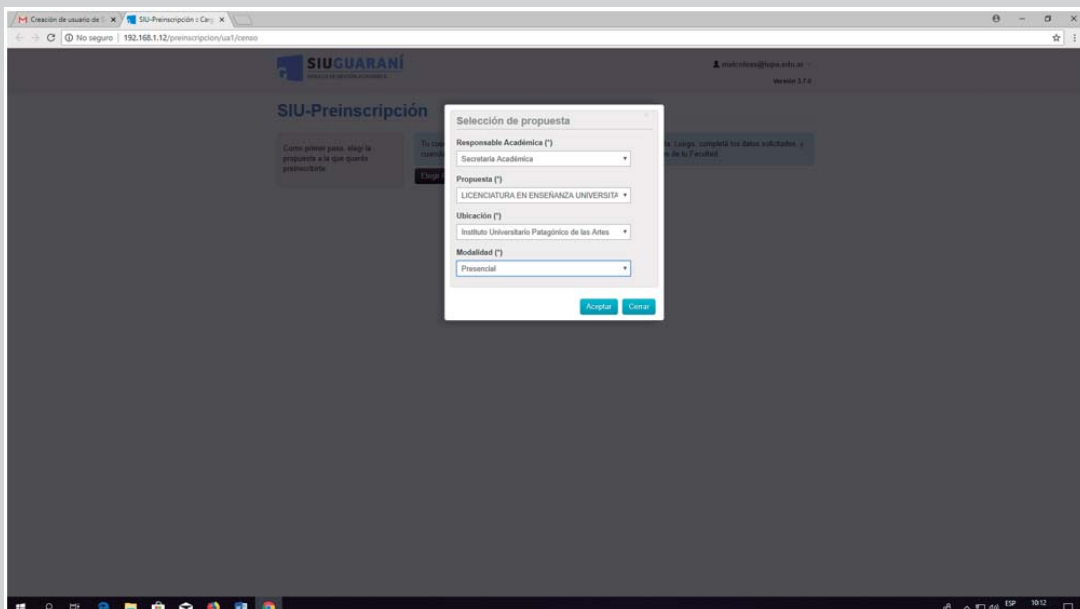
Creación de usuario de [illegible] ×
SIU-Preinscripción :: Carg ×

No seguro | 192.168.1.12/preinscripcion/ua1/censo

SIUGUARANÍ
SISTEMA DE GESTIÓN ACADÉMICA

mdcribas@iupa.edu.ar
Versión 3.7.6

SIU-Preinscripción

Como primer paso, elegí la propuesta a la que querés preinscribirte

Tu cuen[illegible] nuevo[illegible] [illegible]a. Luego, completá los datos solicitados, y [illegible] de tu Facultad.

Elegir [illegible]

Selección de propuesta

Responsable Académica (*)
Secretaria Académica

Propuesta (*)
LICENCIATURA EN ENSEÑANZA UNIVERSITA

Ubicación (*)
Instituto Universitario Patagónico de las Artes

Modalidad (*)
Presencial

Aceptar
Cerrar

ESP 10:12